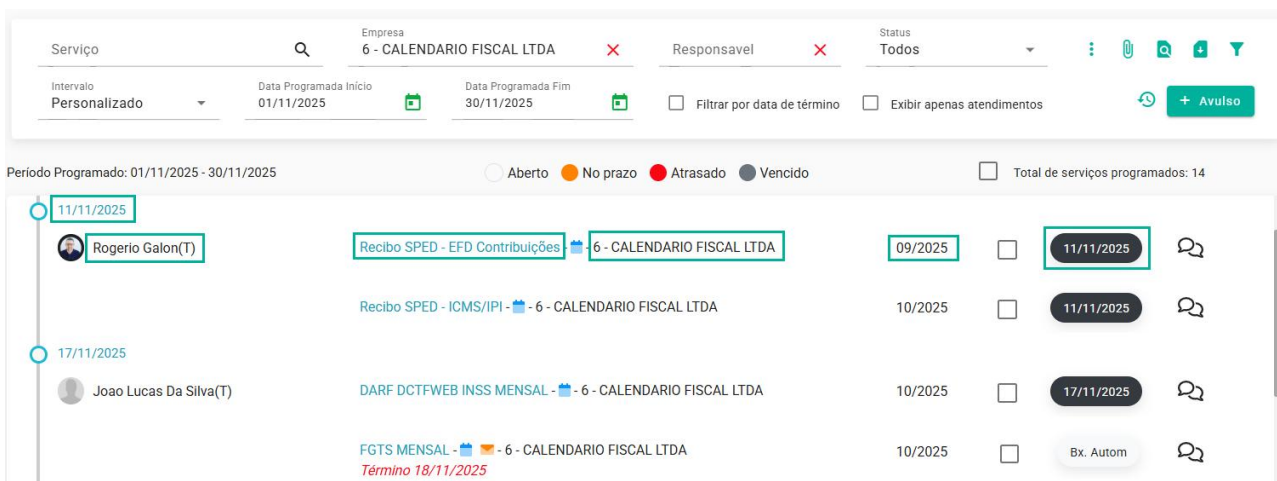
Serviço

Empresa
6 - CALENDARIO FISCAL LTDA

Responsavel

Status
Todos

Intervalo
Personalizado

Data Programada Início
01/11/2025

Data Programada Fim
30/11/2025

Filtrar por data de término

Exibir apenas atendimentos

+ Avulso

Período Programado: 01/11/2025 - 30/11/2025

Aberto No prazo Atrasado Vencido

Total de serviços programados: 14

11/11/2025

Rogerio Galon(T)

Recibo SPED - EFD Contribuições - 6 - CALENDARIO FISCAL LTDA

09/2025

11/11/2025

Recibo SPED - ICMS/IPI - 6 - CALENDARIO FISCAL LTDA

10/2025

11/11/2025

17/11/2025

Joao Lucas Da Silva(T)

DARF DCTFWEB INSS MENSAL - 6 - CALENDARIO FISCAL LTDA

10/2025

17/11/2025

FGTS MENSAL - 6 - CALENDARIO FISCAL LTDA
Término 18/11/2025

10/2025

Bx. Autom